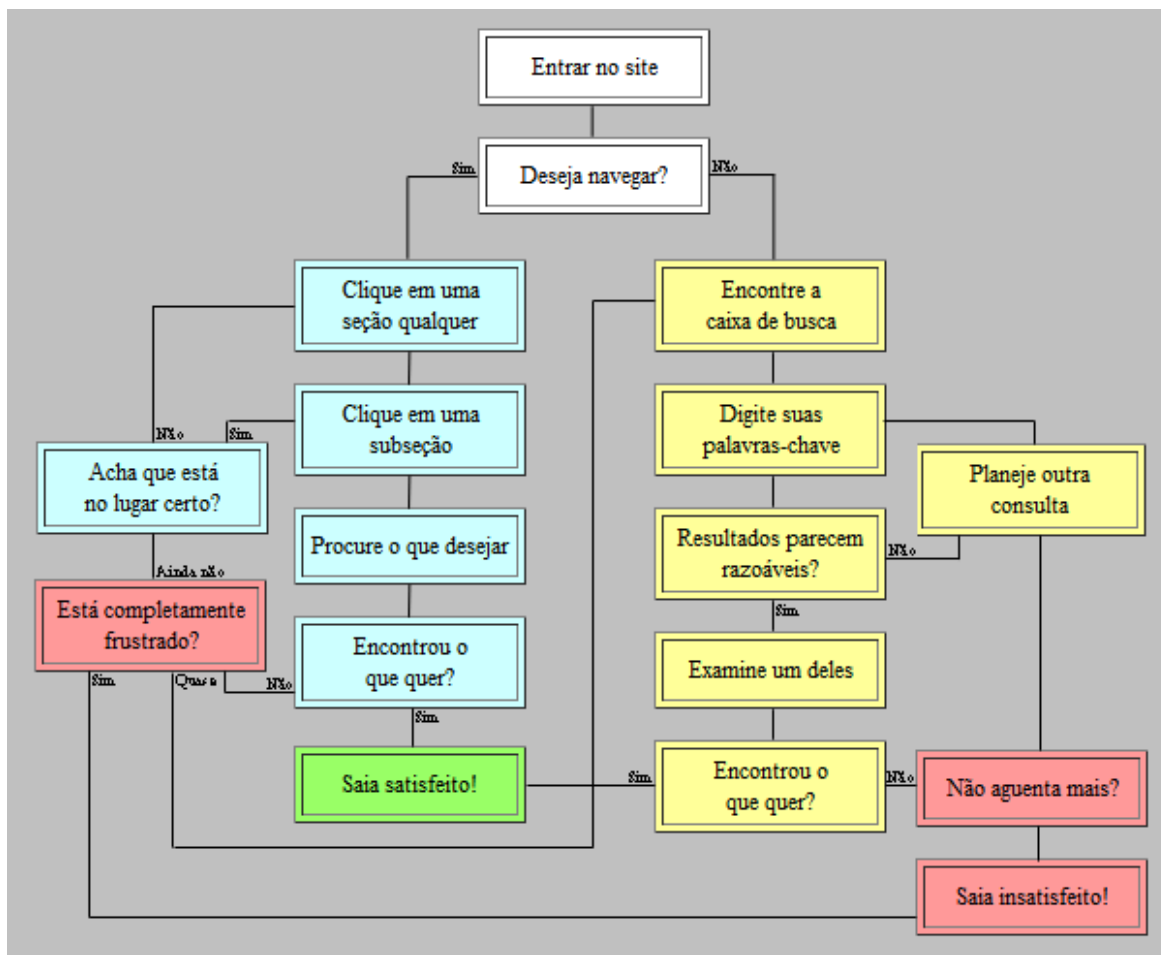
Entrar no site

Sim

Deseja navegar?

Não

Clique em uma seção qualquer

Encontre a caixa de busca

Não

Sim

Clique em uma subseção

Digite suas palavras-chave

Acha que está no lugar certo?

Planeje outra consulta

Procure o que desejar

Resultados parecem razoáveis?

Não

Ainda não

Está completamente frustrado?

Sim

Encontrou o que quer?

Examine um deles

Sim

Quase

Não

Sim

Saia satisfeito!

Sim

Encontrou o que quer?

Não

Não aguenta mais?

Saia insatisfeito!